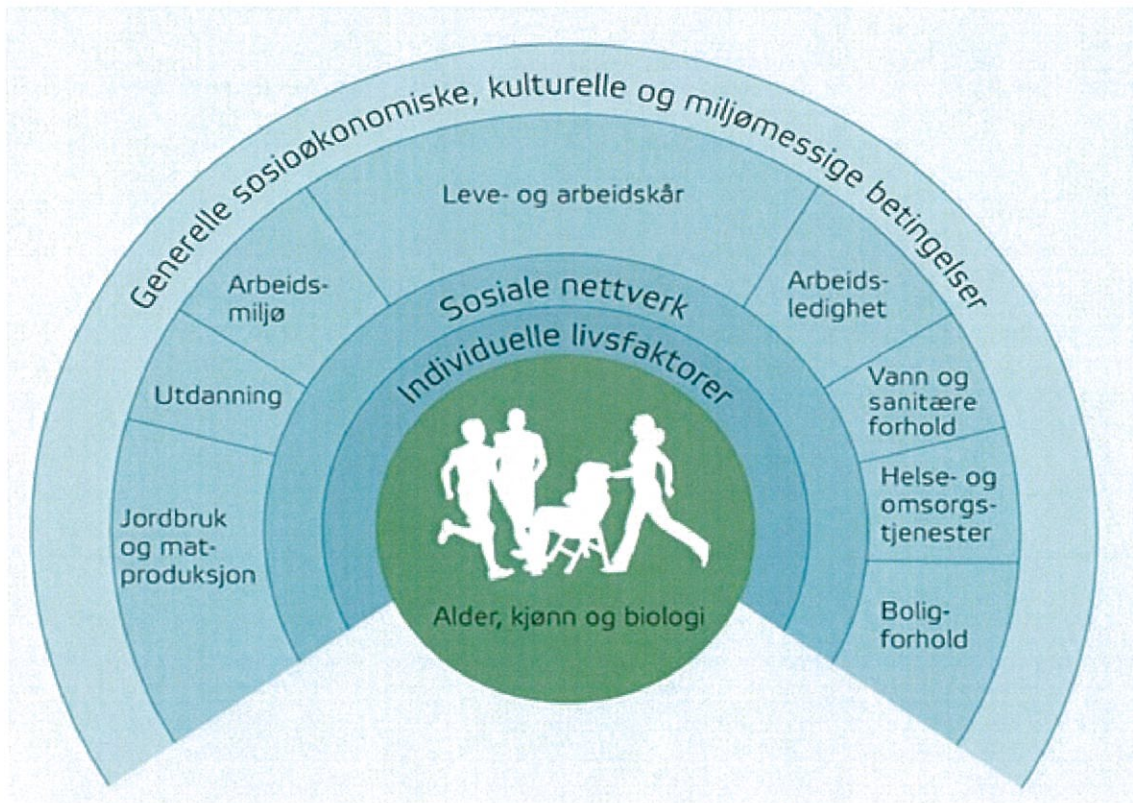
Generelle sosioøkonomiske, kulturelle og miljømessige betingelser

Leve- og arbeidskår

Arbeidsmiljø

Utdanning

Jordbruk og matproduksjon

Arbeidsledighet

Vann og sanitære forhold

Helse- og omsorgstjenester

Boligforhold

Sosiale nettverk

Individuelle livsfaktorer

Alder, kjønn og biologi